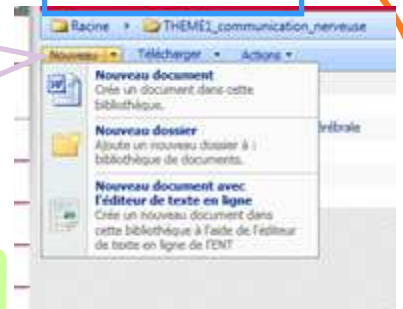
Racine ▸ THEME1_communication_nerveuse

Nouveau ▾ Télécharger ▾ Actions ▾

Nouveau document
Crée un document dans cette bibliothèque.

Nouveau dossier
Ajoute un nouveau dossier à : bibliothèque de documents.

Nouveau document avec l'éditeur de texte en ligne
Crée un nouveau document dans cette bibliothèque à l'aide de l'éditeur de texte en ligne de l'ENT

érébrale